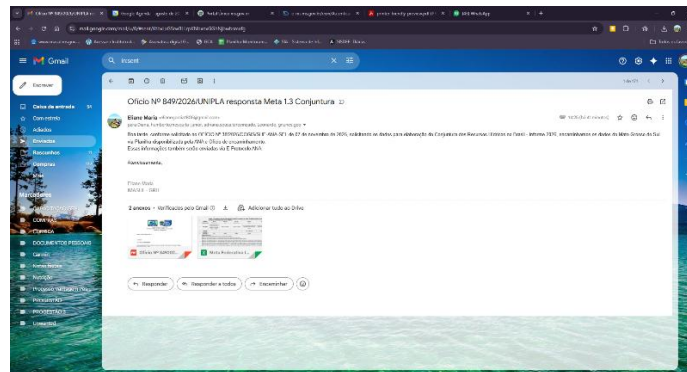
Gmail

Escrever

Caixa de entrada

Com estrela

Adiados

Enviados

Rascunhos

Compras

Mais

Marcadores

CONTRATO

DOCUMENTOS PESSOAIS

Ofício Nº 849/2026/UNIPLA responsta Meta 1.3 Conjuntura

Eliane Maria

Bom tarde, conforme solicitado no OFÍCIO Nº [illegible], de 27 de novembro de 2025, solicitando os dados para elaboração da Conjuntura dos Recursos Hídricos no Brasil - Informe 2025, encaminhamos os dados do Mato Grosso do Sul na Planilha disponibilizada pela ANA e Ofício de encaminhamento.

Essas informações também serão enviadas via E-Protocolo ANA.

Atenciosamente,

2 anexos • Verificados pelo Gmail

Adicionar tudo ao Drive

Ofício Nº 849/202...

Meta Federativa 1...

Responder

Responder a todos

Encaminhar